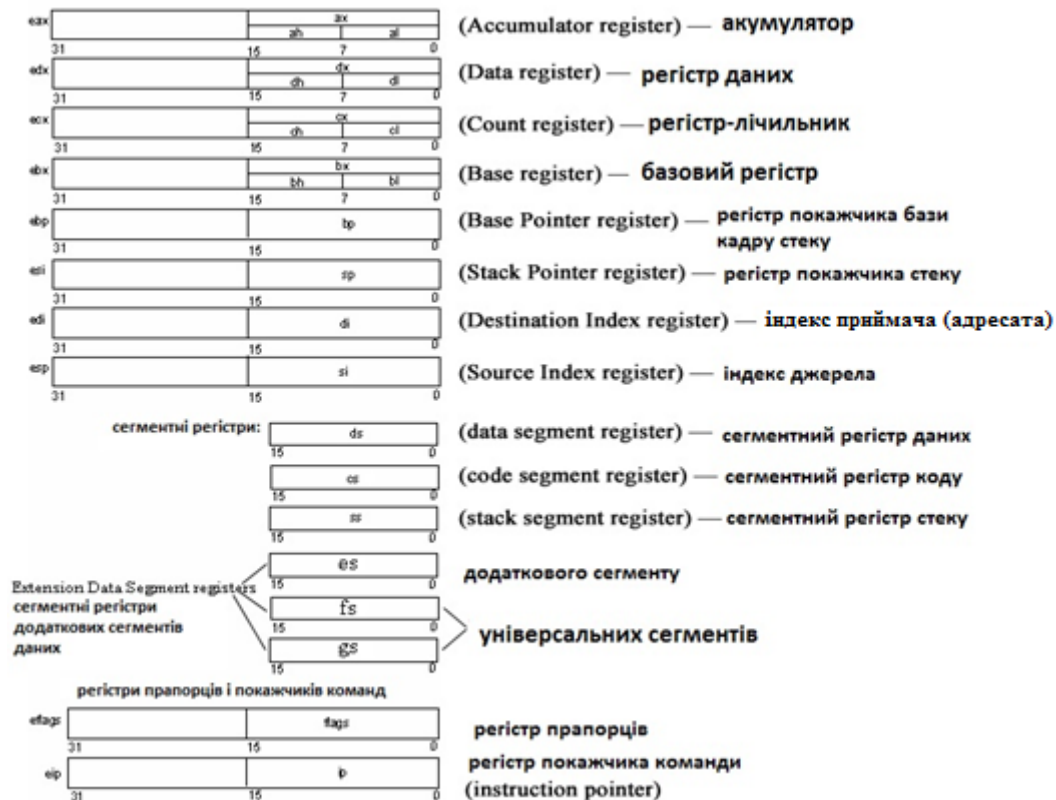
eax
ax
ah al
31 15 7 0
(Accumulator register) — акумулятор

edx
dx
dh dl
31 15 7 0
(Data register) — регістр даних

ecx
cx
ch cl
31 15 7 0
(Count register) — регістр-лічильник

ebx
bx
bh bl
31 15 7 0
(Base register) — базовий регістр

ebp
bp
31 15 0
(Base Pointer register) — регістр покажчика бази кадру стеку

esi
sp
31 15 0
(Stack Pointer register) — регістр покажчика стеку

edi
di
31 15 0
(Destination Index register) — індекс приймача (адресата)

esp
si
31 15 0
(Source Index register) — індекс джерела

сегментні регістри:
ds
15 0
(data segment register) — сегментний регістр даних

cs
15 0
(code segment register) — сегментний регістр коду

ss
15 0
(stack segment register) — сегментний регістр стеку

es
15 0
додаткового сегменту

Extension Data Segment registers
сегментні регістри додаткових сегментів даних

fs
15 0
gs
15 0
універсальних сегментів

регістри прапорців і покажчиків команд

eflags
flags
31 15 0
регістр прапорців

eip
ip
31 15 0
регістр покажчика команди
(instruction pointer)